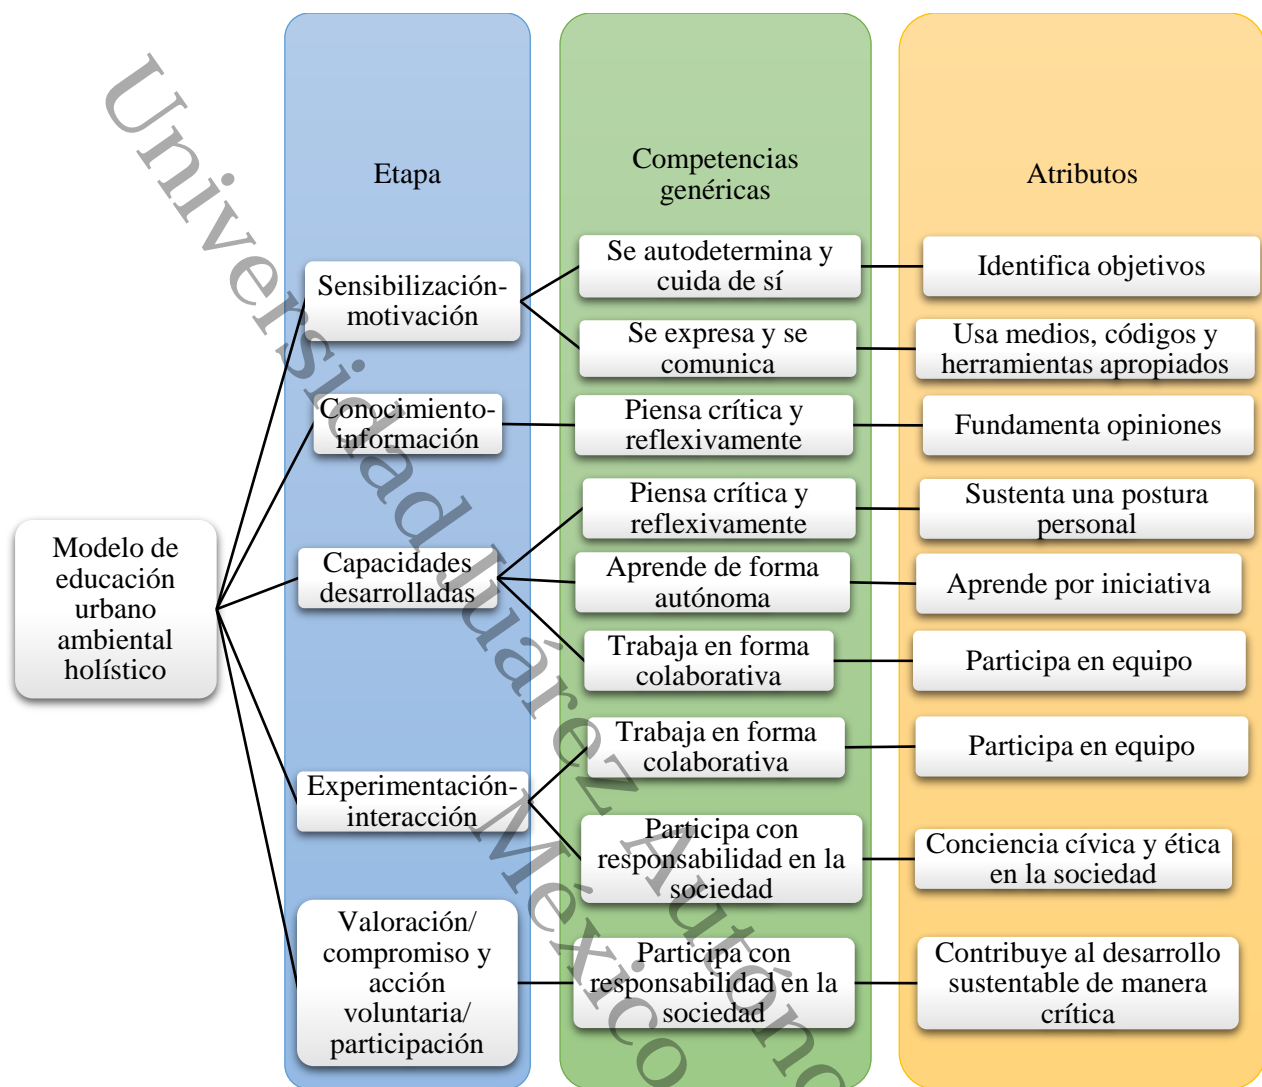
Modelo de educación urbano ambiental holístico

Etapa

Sensibilización-motivación

Conocimiento-información

Capacidades desarrolladas

Experimentación-interacción

Valoración/ compromiso y acción voluntaria/ participación

Competencias genéricas

Se autodetermina y cuida de sí

Se expresa y se comunica

Piensa crítica y reflexivamente

Piensa crítica y reflexivamente

Aprende de forma autónoma

Trabaja en forma colaborativa

Trabaja en forma colaborativa

Participa con responsabilidad en la sociedad

Participa con responsabilidad en la sociedad

Atributos

Identifica objetivos

Usa medios, códigos y herramientas apropiados

Fundamenta opiniones

Sustenta una postura personal

Aprende por iniciativa

Participa en equipo

Participa en equipo

Conciencia cívica y ética en la sociedad

Contribuye al desarrollo sustentable de manera crítica

Universidad Juárez Autónoma de México